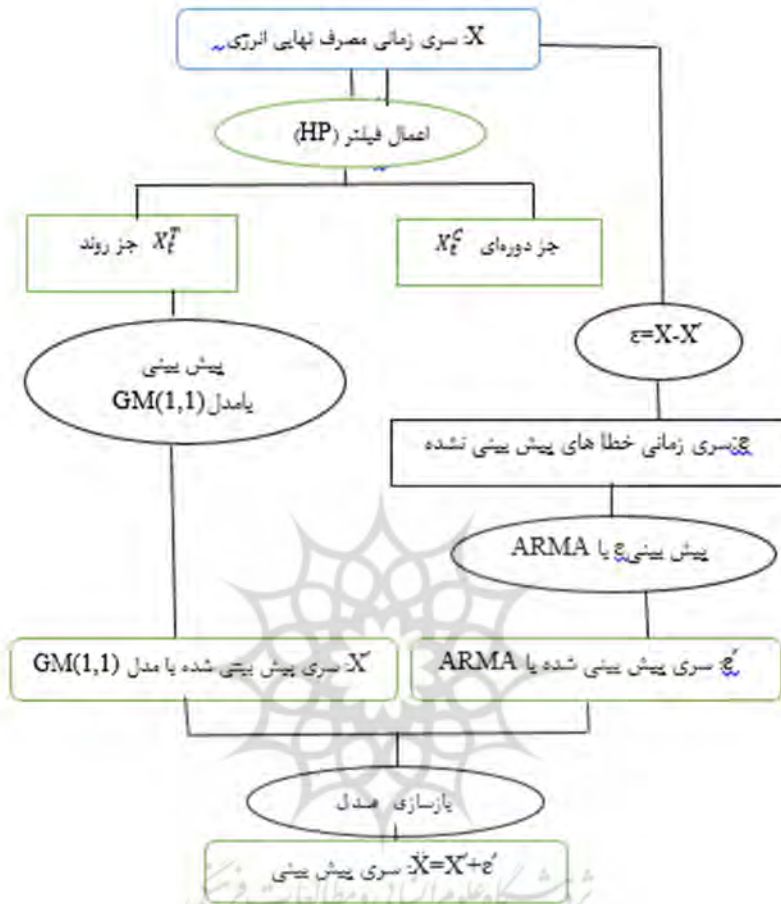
X: سری زمانی مصرف نهایی انرژی

اعمال فیلتر (HP)

$X_t^T$ جز روند

$X_t^C$ جز دوره‌ای

ε=X-X'

پیش بینی با مدل GM(1,1)

ε: سری زمانی خطا های پیش بینی نشده

پیش بینی ε با ARMA

X' سری پیش بینی شده با مدل GM(1,1)

ε' سری پیش بینی شده با ARMA

بازسازی مدل

X̂=X'+ε': سری پیش بینی